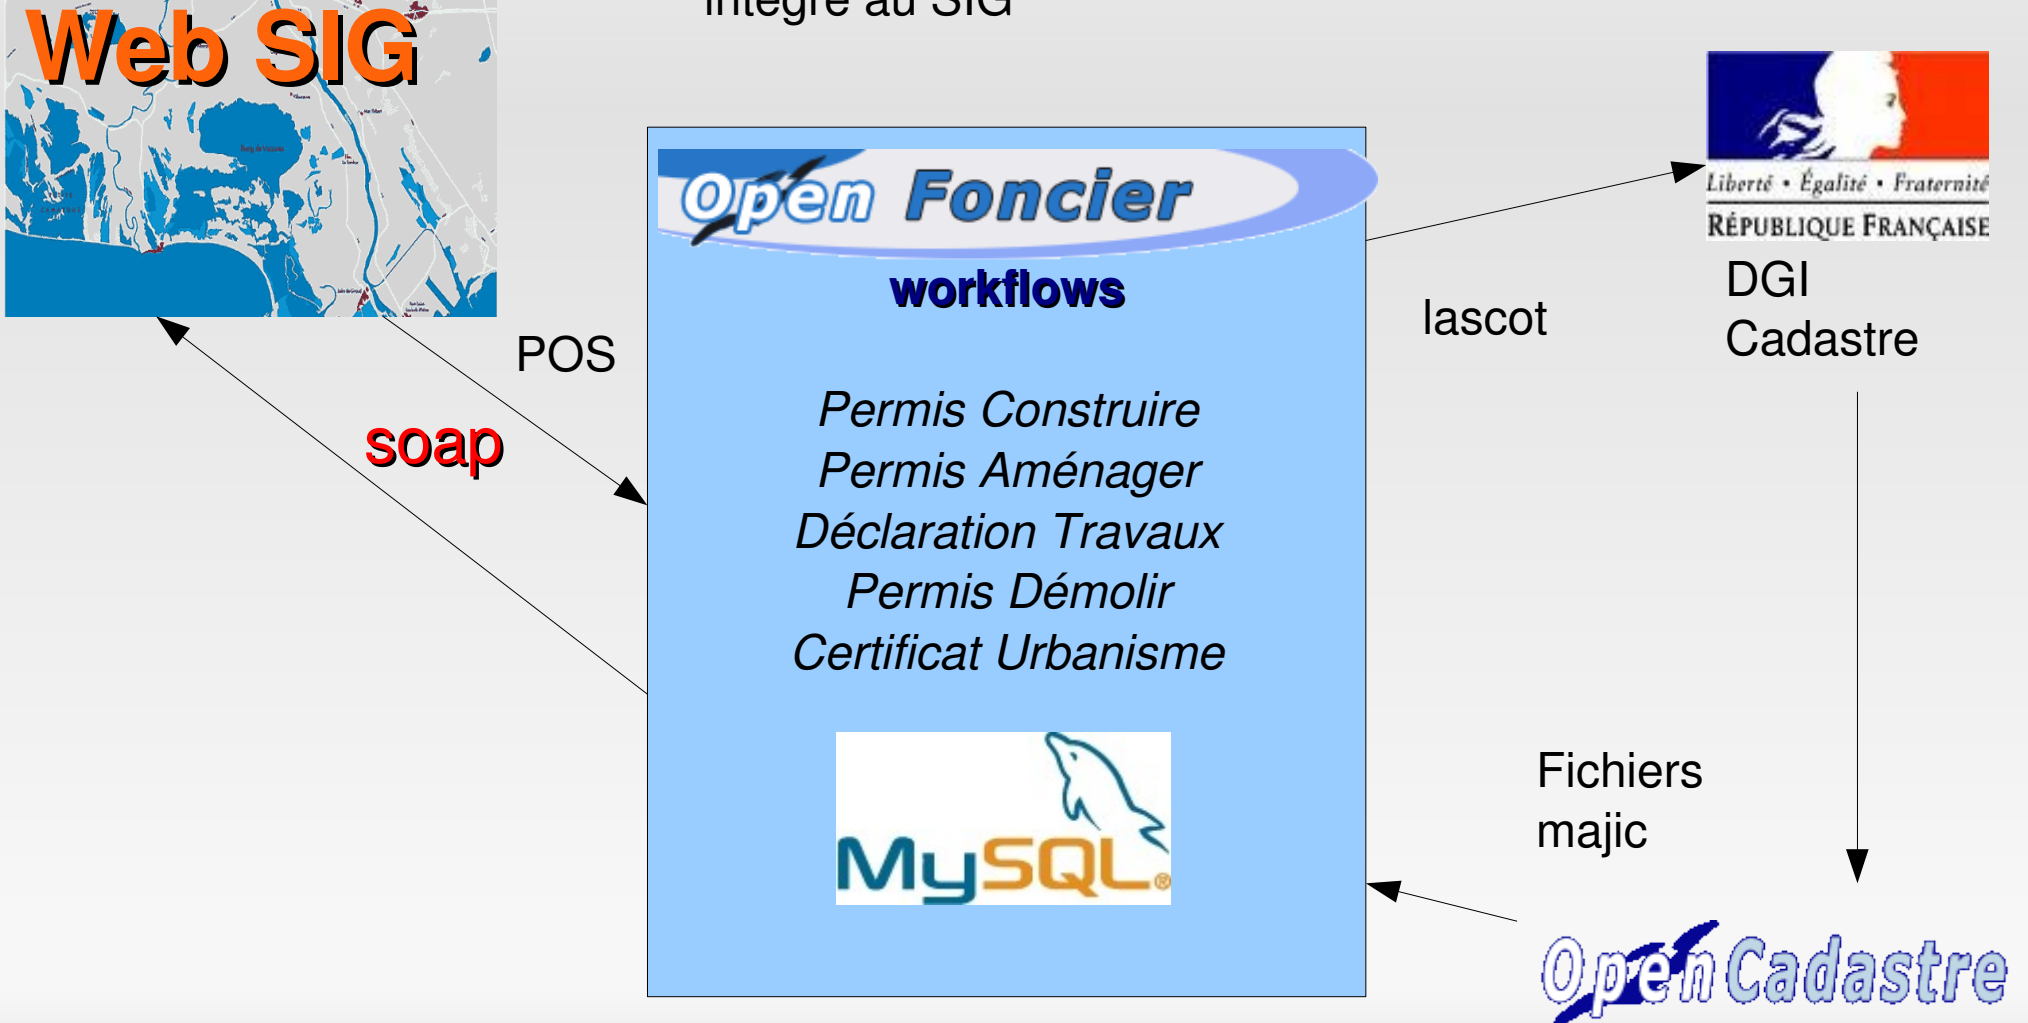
Web SIG

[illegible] au SIG

Open Foncier

workflows

Permis Construire
Permis Aménager
Déclaration Travaux
Permis Démolir
Certificat Urbanisme

MySQL

POS

soap

Iascot

Liberté • Égalité • Fraternité
RÉPUBLIQUE FRANÇAISE

DGI
Cadastre

Fichiers
majic

OpenCadastre